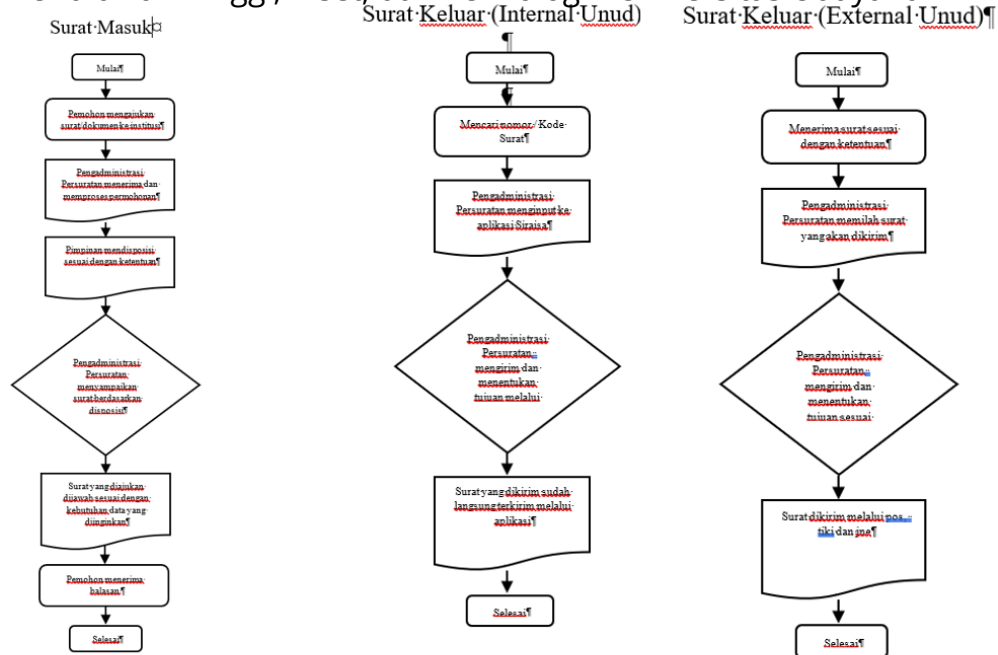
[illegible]

Surat·Masuk¤

Mulai¶

Pemohon mengajukan surat/dokumen ke institusi¶

Pengadministrasi Persuratan menerima dan memproses permohonan¶

Pimpinan mendisposisi sesuai dengan ketentuan¶

Pengadministrasi Persuratan menyampaikan surat berdasarkan disposisi¶

Surat yang diajukan dijawab sesuai dengan kebutuhan data yang diinginkan¶

Pemohon menerima balasan¶

Selesai¶

Surat·Keluar·(Internal·Unud)
¶

Mulai¶

Mencari nomor / Kode Surat¶

Pengadministrasi Persuratan menginput ke aplikasi Siraisa¶

Pengadministrasi Persuratan mengirim dan menentukan tujuan melalui

Surat yang dikirim sudah langsung terkirim melalui aplikasi¶

Selesai¶

Surat·Keluar·(External·Unud)¶

Mulai¶

Menerima surat sesuai dengan ketentuan¶

Pengadministrasi Persuratan memilah surat yang akan dikirim¶

Pengadministrasi Persuratan mengirim dan menentukan tujuan sesuai

Surat dikirim melalui pos, tiki dan jne¶

Selesai¶